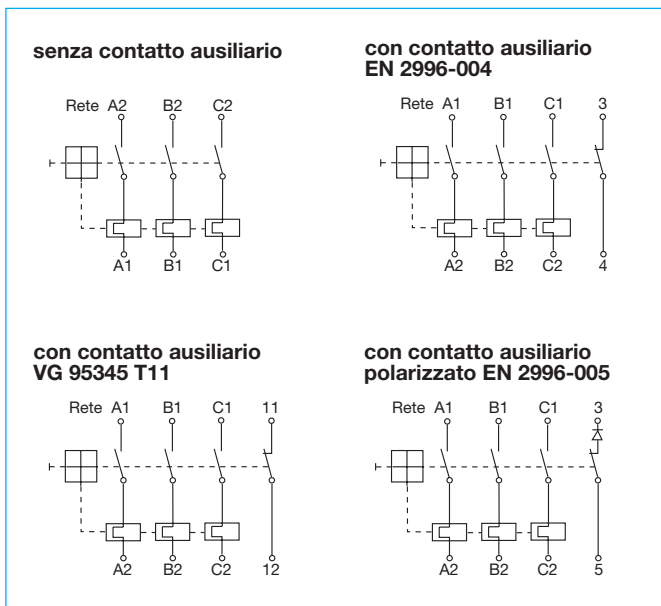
senza contatto ausiliario

Rete A2 B2 C2

A1 B1 C1

con contatto ausiliario EN 2996-004

Rete A1 B1 C1 3

A2 B2 C2 4

con contatto ausiliario VG 95345 T11

Rete A1 B1 C1 11

A2 B2 C2 12

con contatto ausiliario polarizzato EN 2996-005

Rete A1 B1 C1 3

A2 B2 C2 5